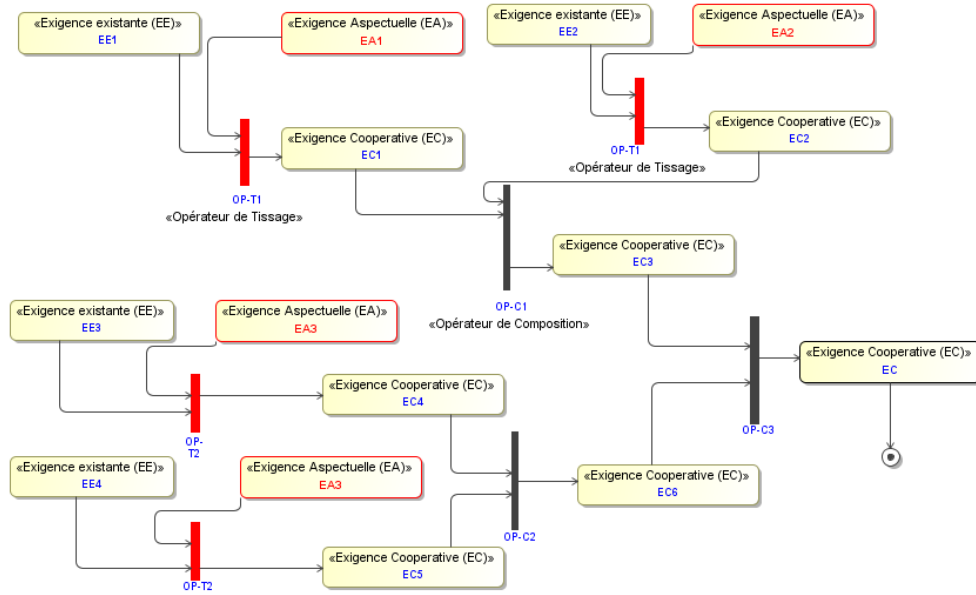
«Exigence existante (EE)»
EE1

«Exigence Aspectuelle (EA)»
EA1

«Exigence existante (EE)»
EE2

«Exigence Aspectuelle (EA)»
EA2

OP-T1
«Opérateur de Tissage»

«Exigence Cooperative (EC)»
EC2

«Exigence Cooperative (EC)»
EC1

OP-T1
«Opérateur de Tissage»

«Exigence Cooperative (EC)»
EC3

OP-C1
«Opérateur de Composition»

«Exigence existante (EE)»
EE3

«Exigence Aspectuelle (EA)»
EA3

«Exigence Cooperative (EC)»
EC

«Exigence Cooperative (EC)»
EC4

OP-T2

OP-C3

«Exigence existante (EE)»
EE4

«Exigence Aspectuelle (EA)»
EA3

«Exigence Cooperative (EC)»
EC6

OP-C2

«Exigence Cooperative (EC)»
EC5

OP-T2